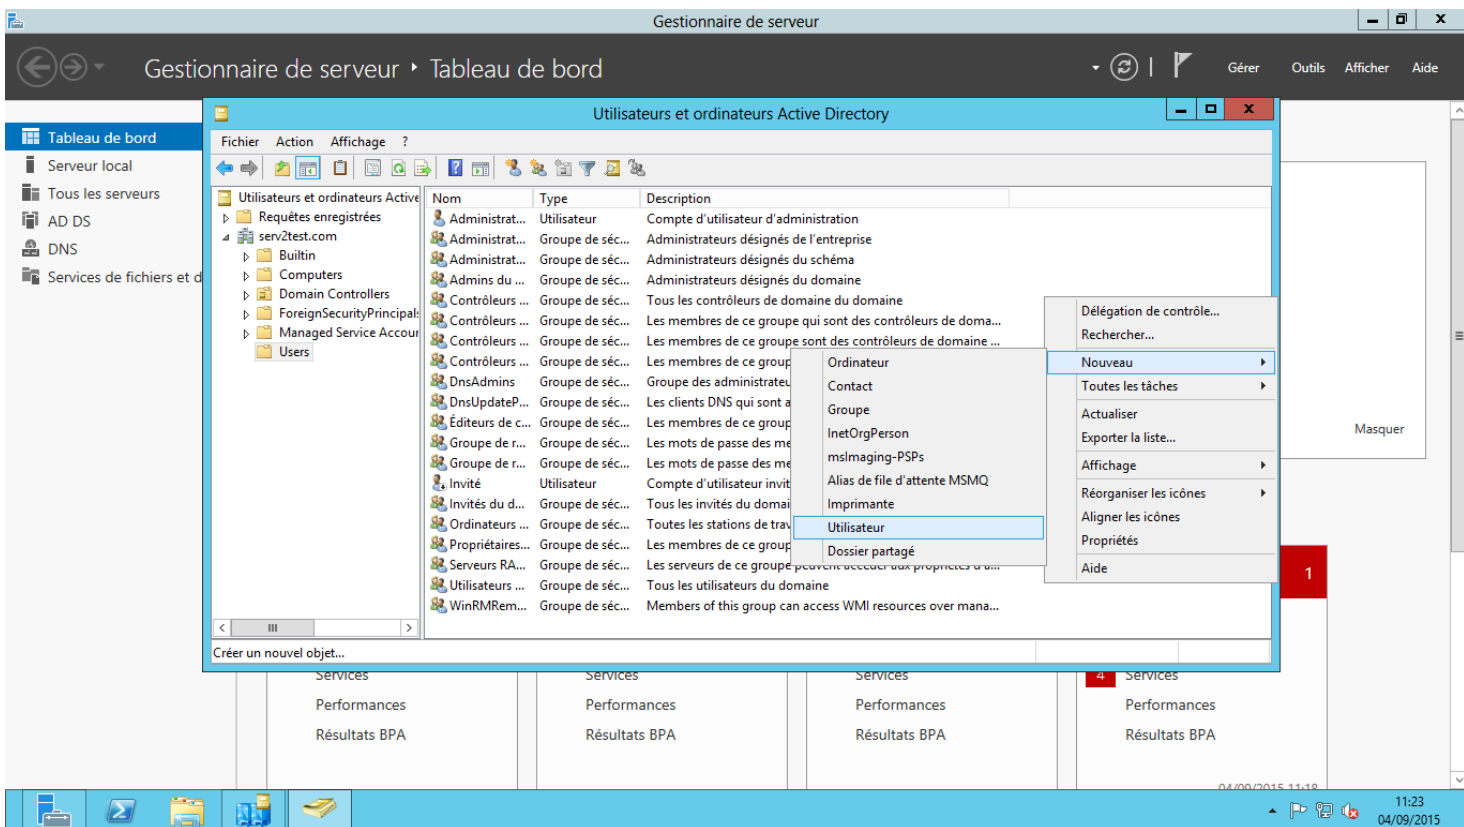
Gestionnaire de serveur

Gestionnaire de serveur • Tableau de bord

Gérer Outils Afficher Aide

Tableau de bord
Serveur local
Tous les serveurs
AD DS
DNS
Services de fichiers et d

Utilisateurs et ordinateurs Active Directory

Fichier Action Affichage ?

Utilisateurs et ordinateurs Active
Requêtes enregistrées
serv2test.com
Builtin
Computers
Domain Controllers
ForeignSecurityPrincipals
Managed Service Accour
Users

| Nom | Type | Description |
|---|---|---|
| Administrat... | Utilisateur | Compte d'utilisateur d'administration |
| Administrat... | Groupe de séc... | Administrateurs désignés de l'entreprise |
| Administrat... | Groupe de séc... | Administrateurs désignés du schéma |
| Admins du ... | Groupe de séc... | Administrateurs désignés du domaine |
| Contrôleurs ... | Groupe de séc... | Tous les contrôleurs de domaine du domaine |
| Contrôleurs ... | Groupe de séc... | Les membres de ce groupe qui sont des contrôleurs de doma... |
| Contrôleurs ... | Groupe de séc... | Les membres de ce groupe sont des contrôleurs de domaine ... |
| Contrôleurs ... | Groupe de séc... | Les membres de ce group |
| DnsAdmins | Groupe de séc... | Groupe des administrateu |
| DnsUpdateP... | Groupe de séc... | Les clients DNS qui sont a |
| Éditeurs de c... | Groupe de séc... | Les membres de ce group |
| Groupe de r... | Groupe de séc... | Les mots de passe des me |
| Groupe de r... | Groupe de séc... | Les mots de passe des me |
| Invité | Utilisateur | Compte d'utilisateur invit |
| Invités du d... | Groupe de séc... | Tous les invités du domai |
| Ordinateurs ... | Groupe de séc... | Toutes les stations de trav |
| Propriétaires... | Groupe de séc... | Les membres de ce group |
| Serveurs RA... | Groupe de séc... | Les serveurs de ce groupe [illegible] |
| Utilisateurs ... | Groupe de séc... | Tous les utilisateurs du domaine |
| WinRMRem... | Groupe de séc... | Members of this group can access WMI resources over mana... |

Ordinateur
Contact
Groupe
InetOrgPerson
msImaging-PSPs
Alias de file d'attente MSMQ
Imprimante
Utilisateur
Dossier partagé

Délégation de contrôle...
Rechercher...
Nouveau
Toutes les tâches
Actualiser
Exporter la liste...
Affichage
Réorganiser les icônes
Aligner les icônes
Propriétés
Aide

Créer un nouvel objet...

Masquer

1

Services
Performances
Résultats BPA

Services
Performances
Résultats BPA

Services
Performances
Résultats BPA

4 Services
Performances
Résultats BPA

04/09/2015 11:18

11:23
04/09/2015